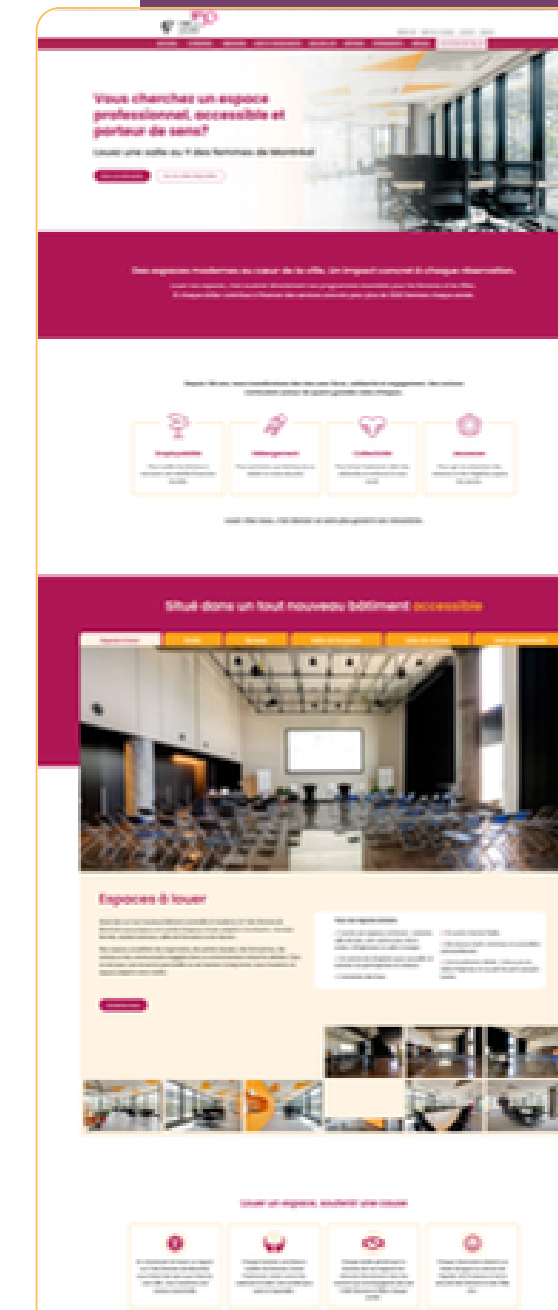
Vous cherchez un espace professionnel, accessible et porteur de sens?

Louer une salle au Y des femmes de Montréal

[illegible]

Situé dans un tout nouveau bâtiment accessible

Espaces à louer

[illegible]

Louer un espace, soutenir une cause

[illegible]